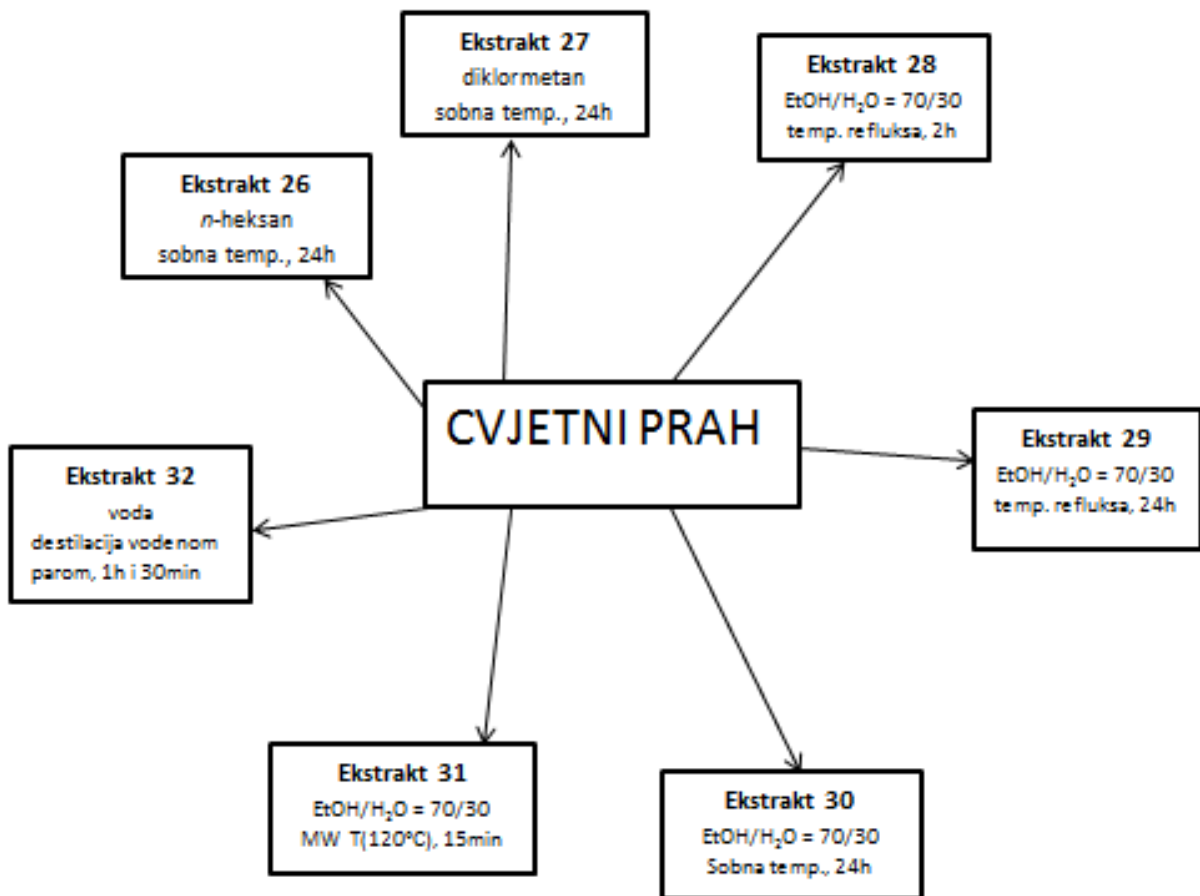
Ekstrakt 27
diklormetan
sobna temp., 24h

Ekstrakt 28
EtOH/$H_2O$ = 70/30
temp. refluksa, 2h

Ekstrakt 26
*n*-heksan
sobna temp., 24h

CVJETNI PRAH

Ekstrakt 29
EtOH/$H_2O$ = 70/30
temp. refluksa, 24h

Ekstrakt 32
voda
destilacija vodenom parom, 1h i 30min

Ekstrakt 31
EtOH/$H_2O$ = 70/30
MW T(120°C), 15min

Ekstrakt 30
EtOH/$H_2O$ = 70/30
Sobna temp., 24h